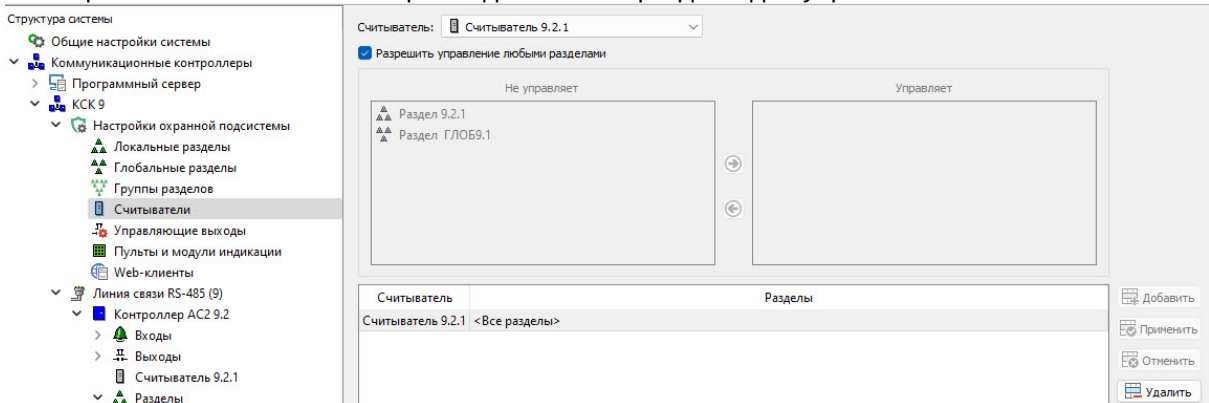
Структура системы
Общие настройки системы
Коммуникационные контроллеры
Программный сервер
КСК 9
Настройки охранной подсистемы
Локальные разделы
Глобальные разделы
Группы разделов
Считыватели
Управляющие выходы
Пульты и модули индикации
Web-клиенты
Линия связи RS-485 (9)
Контроллер АС2 9.2
Входы
Выходы
Считыватель 9.2.1
Разделы

Считыватель: Считыватель 9.2.1
Разрешить управление любыми разделами

Не управляет
Раздел 9.2.1
Раздел ГЛОБ9.1

Управляет

| Считыватель | Разделы |
|---|---|
| Считыватель 9.2.1 | <Все разделы> |

Добавить
Применить
Отменить
Удалить